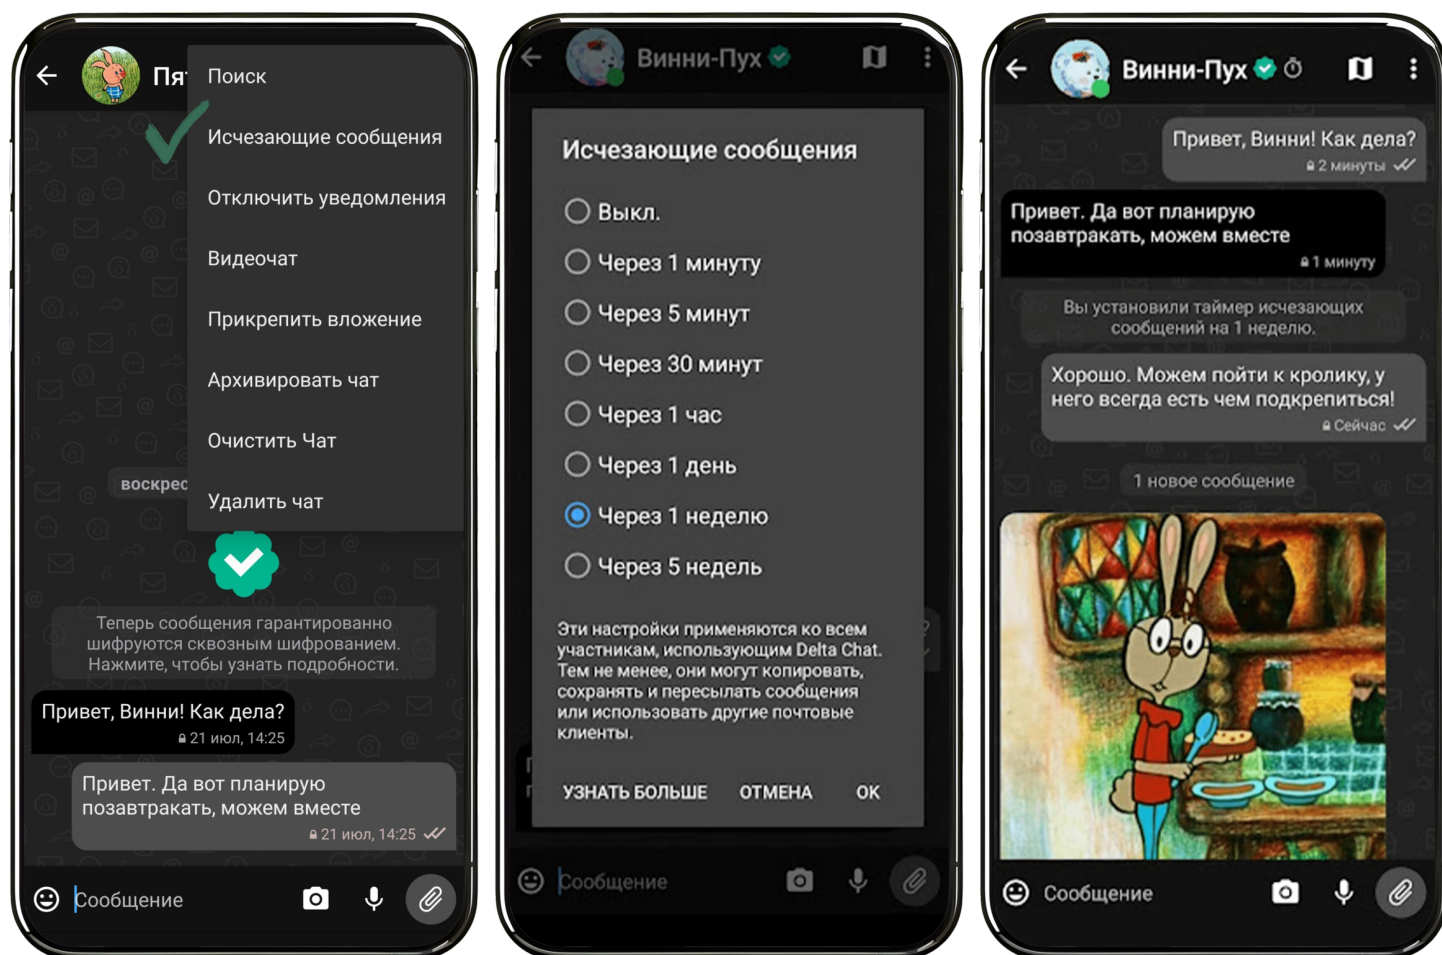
Пя

Поиск
Исчезающие сообщения
Отключить уведомления
Видеочат
Прикрепить вложение
Архивировать чат
Очистить Чат
Удалить чат

воскрес

Теперь сообщения гарантированно шифруются сквозным шифрованием. Нажмите, чтобы узнать подробности.

Привет, Винни! Как дела?
21 июл, 14:25

Привет. Да вот планирую позавтракать, можем вместе
21 июл, 14:25

Сообщение

Винни-Пух

Исчезающие сообщения

Выкл.
Через 1 минуту
Через 5 минут
Через 30 минут
Через 1 час
Через 1 день
Через 1 неделю
Через 5 недель

Эти настройки применяются ко всем участникам, использующим Delta Chat. Тем не менее, они могут копировать, сохранять и пересылать сообщения или использовать другие почтовые клиенты.

УЗНАТЬ БОЛЬШЕ ОТМЕНА ОК

Сообщение

Винни-Пух

Привет, Винни! Как дела?
2 минуты

Привет. Да вот планирую позавтракать, можем вместе
1 минуту

Вы установили таймер исчезающих сообщений на 1 неделю.

Хорошо. Можем пойти к кролику, у него всегда есть чем подкрепиться!
Сейчас

1 новое сообщение

Сообщение